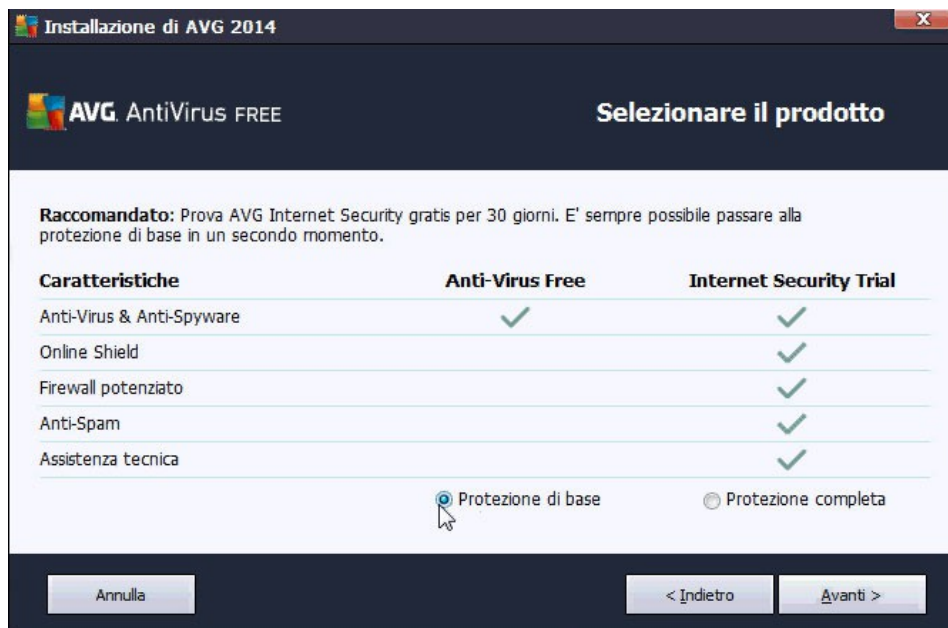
Installazione di AVG 2014

AVG. AntiVirus FREE

Selezionare il prodotto

Raccomandato: Prova AVG Internet Security gratis per 30 giorni. E' sempre possibile passare alla protezione di base in un secondo momento.

| Caratteristiche | Anti-Virus Free | Internet Security Trial |
|---|---|---|
| Anti-Virus & Anti-Spyware | ✓ | ✓ |
| Online Shield | | ✓ |
| Firewall potenziato | | ✓ |
| Anti-Spam | | ✓ |
| Assistenza tecnica | | ✓ |
| | Protezione di base | Protezione completa |

Annulla

< Indietro

Avanti >